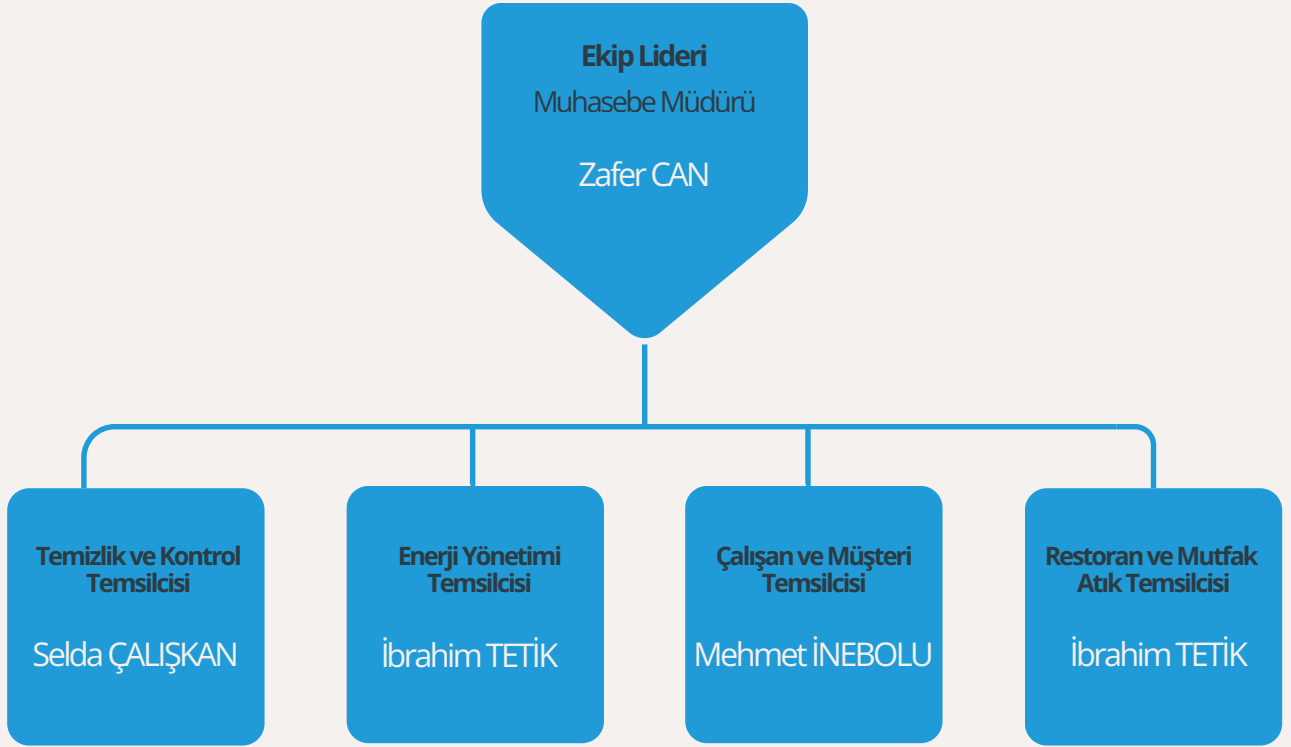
Ekip Lideri
Muhasebe Müdürü
Zafer CAN

Temizlik ve Kontrol Temsilcisi
Selda ÇALIŞKAN

Enerji Yönetimi Temsilcisi
İbrahim TETİK

Çalışan ve Müşteri Temsilcisi
Mehmet İNEBOLU

Restoran ve Mutfak Atık Temsilcisi
İbrahim TETİK